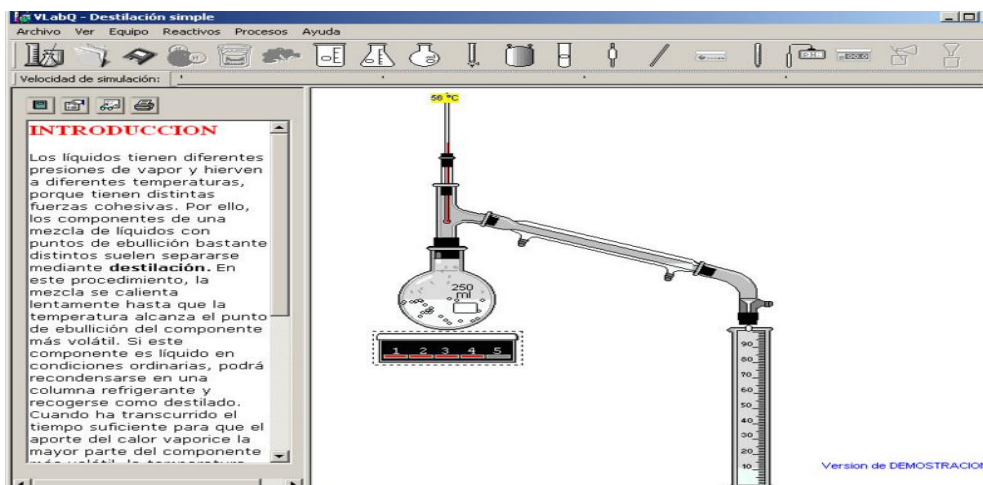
VLabQ - Destilación simple

Archivo Ver Equipo Reactivos Procesos Ayuda

Velocidad de simulación:

INTRODUCCION

Los líquidos tienen diferentes presiones de vapor y hierven a diferentes temperaturas, porque tienen distintas fuerzas cohesivas. Por ello, los componentes de una mezcla de líquidos con puntos de ebullición bastante distintos suelen separarse mediante **destilación.** En este procedimiento, la mezcla se calienta lentamente hasta que la temperatura alcanza el punto de ebullición del componente más volátil. Si este componente es líquido en condiciones ordinarias, podrá recondensarse en una columna refrigerante y recogerse como destilado. Cuando ha transcurrido el tiempo suficiente para que el aporte del calor vaporice la mayor parte del componente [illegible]

56 °C

250 ml

1 2 3 4 5

90 80 70 60 50 40 30 20 10

Version de DEMOSTRACIO